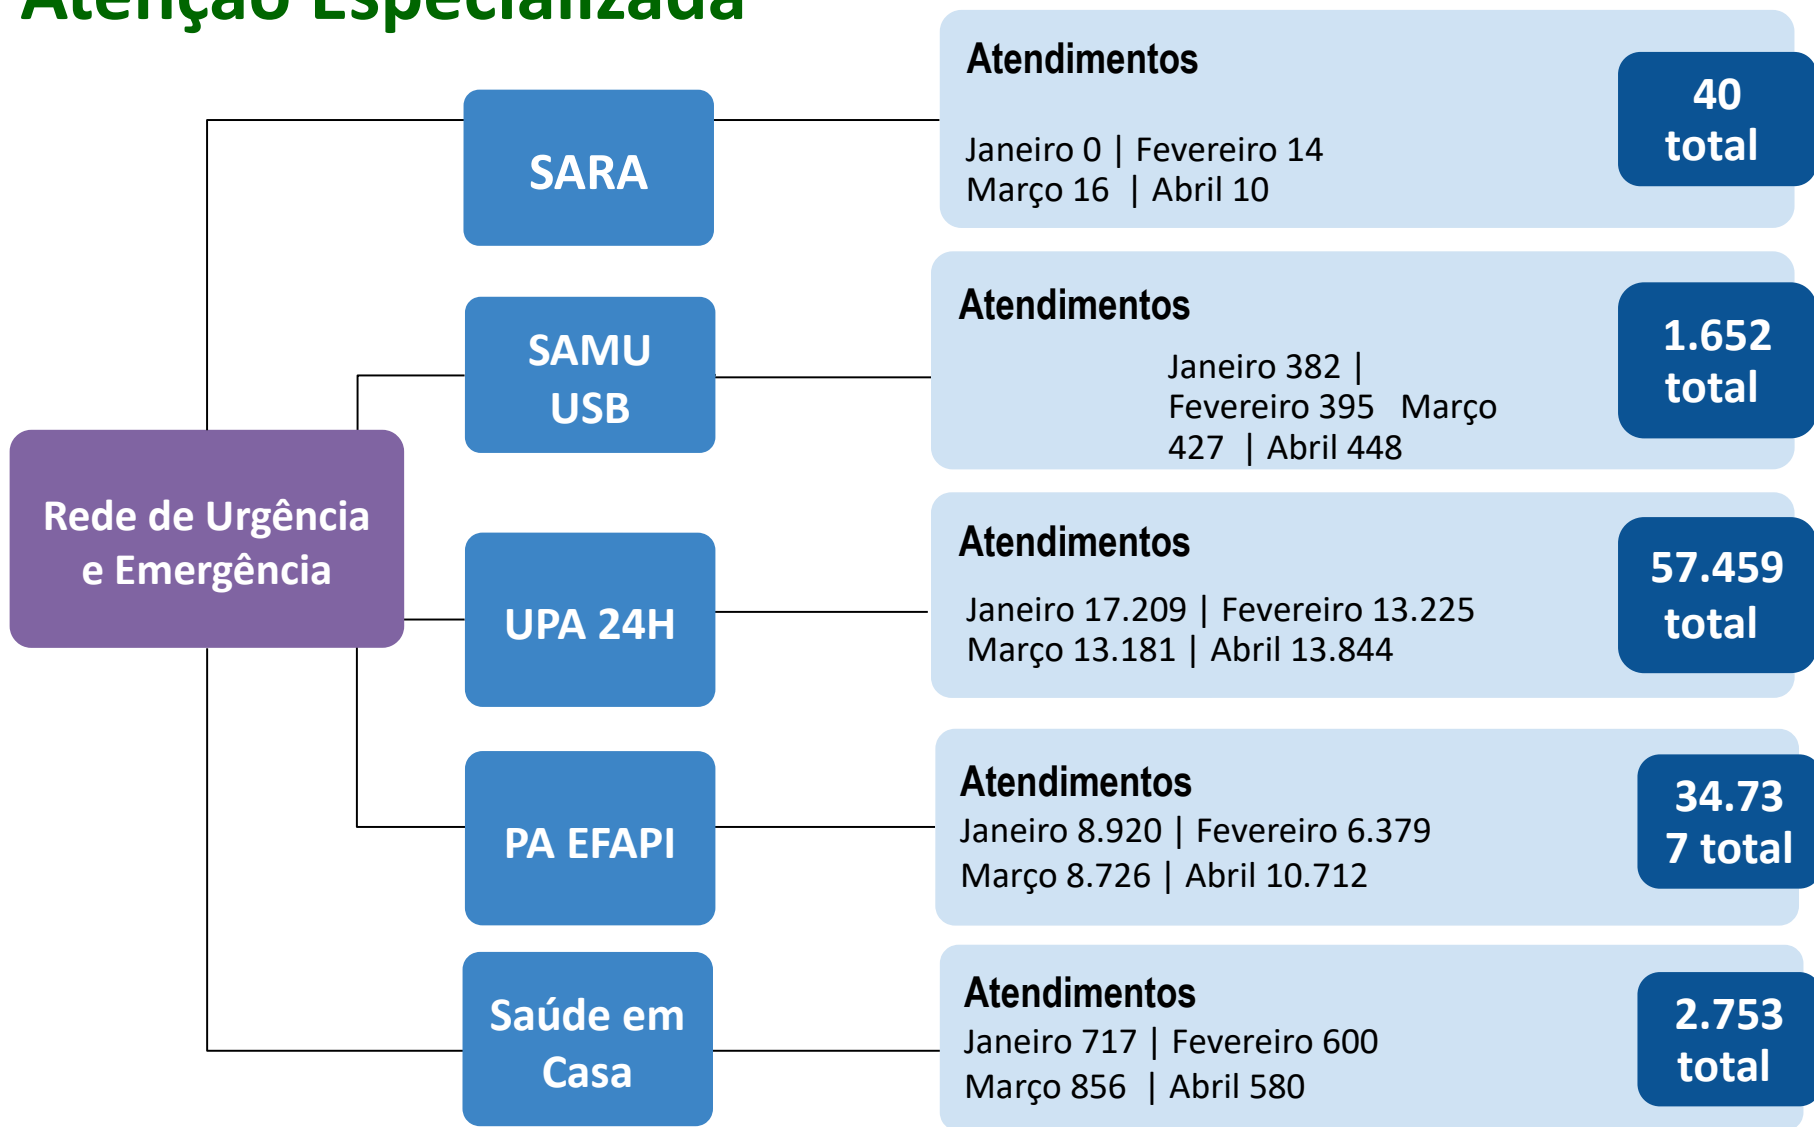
Atenção Especializada

Rede de Urgência e Emergência

SARA

Atendimentos
Janeiro 0 | Fevereiro 14 Março 16 | Abril 10

40 total

SAMU USB

Atendimentos
Janeiro 382 | Fevereiro 395 Março 427 | Abril 448

1.652 total

UPA 24H

Atendimentos
Janeiro 17.209 | Fevereiro 13.225 Março 13.181 | Abril 13.844

57.459 total

PA EFAPI

Atendimentos
Janeiro 8.920 | Fevereiro 6.379 Março 8.726 | Abril 10.712

34.737 total

Saúde em Casa

Atendimentos
Janeiro 717 | Fevereiro 600 Março 856 | Abril 580

2.753 total